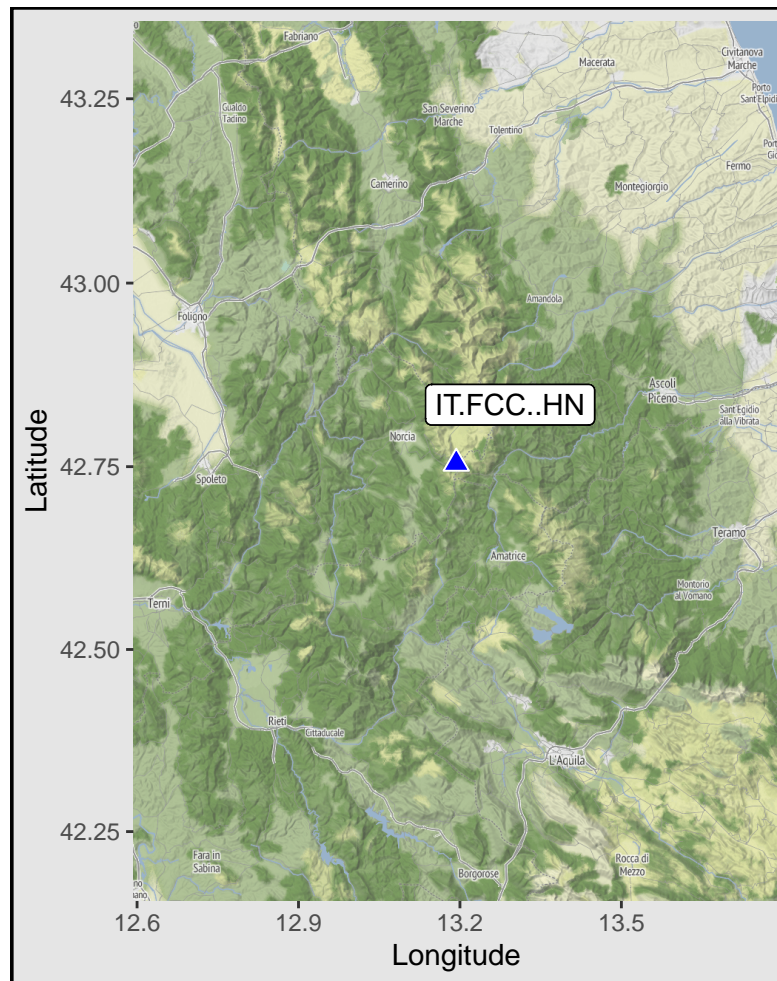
Fabriano
Civitanova Marche
Macerata
Porto Sant'Elpidio
Gualdo Tadino
San Severino Marche
Tolentino
Fermo
Camerino
Montegiorgio
Amandola
Foligno
Ascoli Piceno
Sant'Egidio alla Vibrata
Norcia
IT.FCC..HN
Spoleto
Teramo
Amatrice
Montorio al Vomano
Terni
Rieti
Cittaducale
L'Aquila
Fara in Sabina
Borgorose
Rocca di Mezzo

43.25
43.00
42.75
42.50
42.25
Latitude

12.6
12.9
13.2
13.5
Longitude